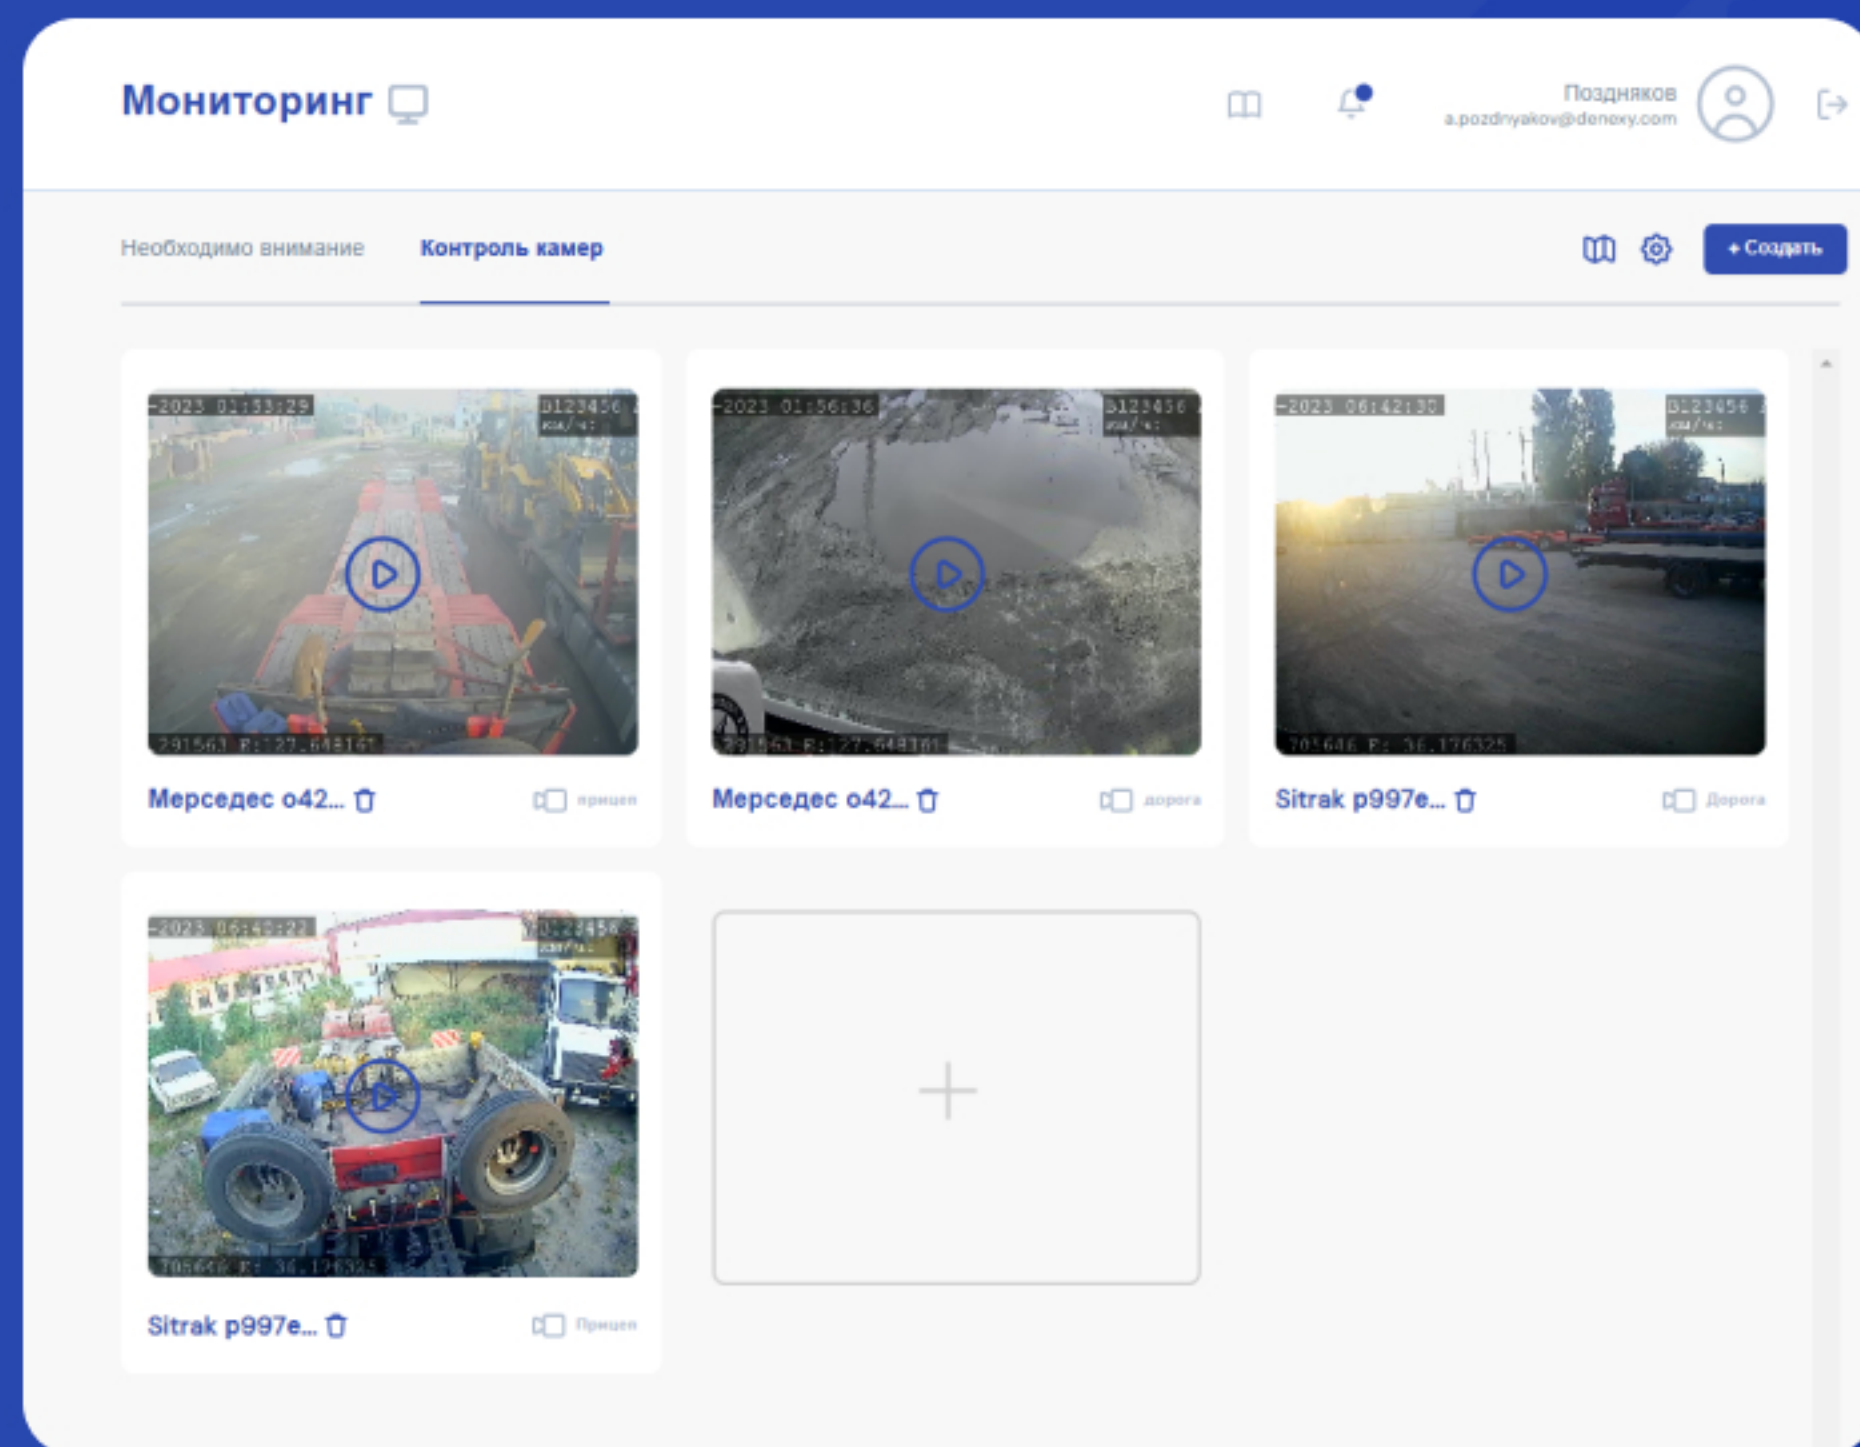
Мониторинг

Поздняков
a.pozdnyakov@denexy.com

Необходимо внимание

Контроль камер

+ Создать

-2023 01:53:29
B123456
км/ч:
291563 E:127.648161

Мерседес о42...

прицеп

-2023 01:56:36
B123456
км/ч:
291563 E:127.648161

Мерседес о42...

дорога

-2023 06:42:30
B123456
км/ч:
703646 E: 36.176325

Sitrak р997е...

Дорога

-2023 06:45:22
B123456
км/ч:
703646 E: 36.176325

Sitrak р997е...

Прицеп